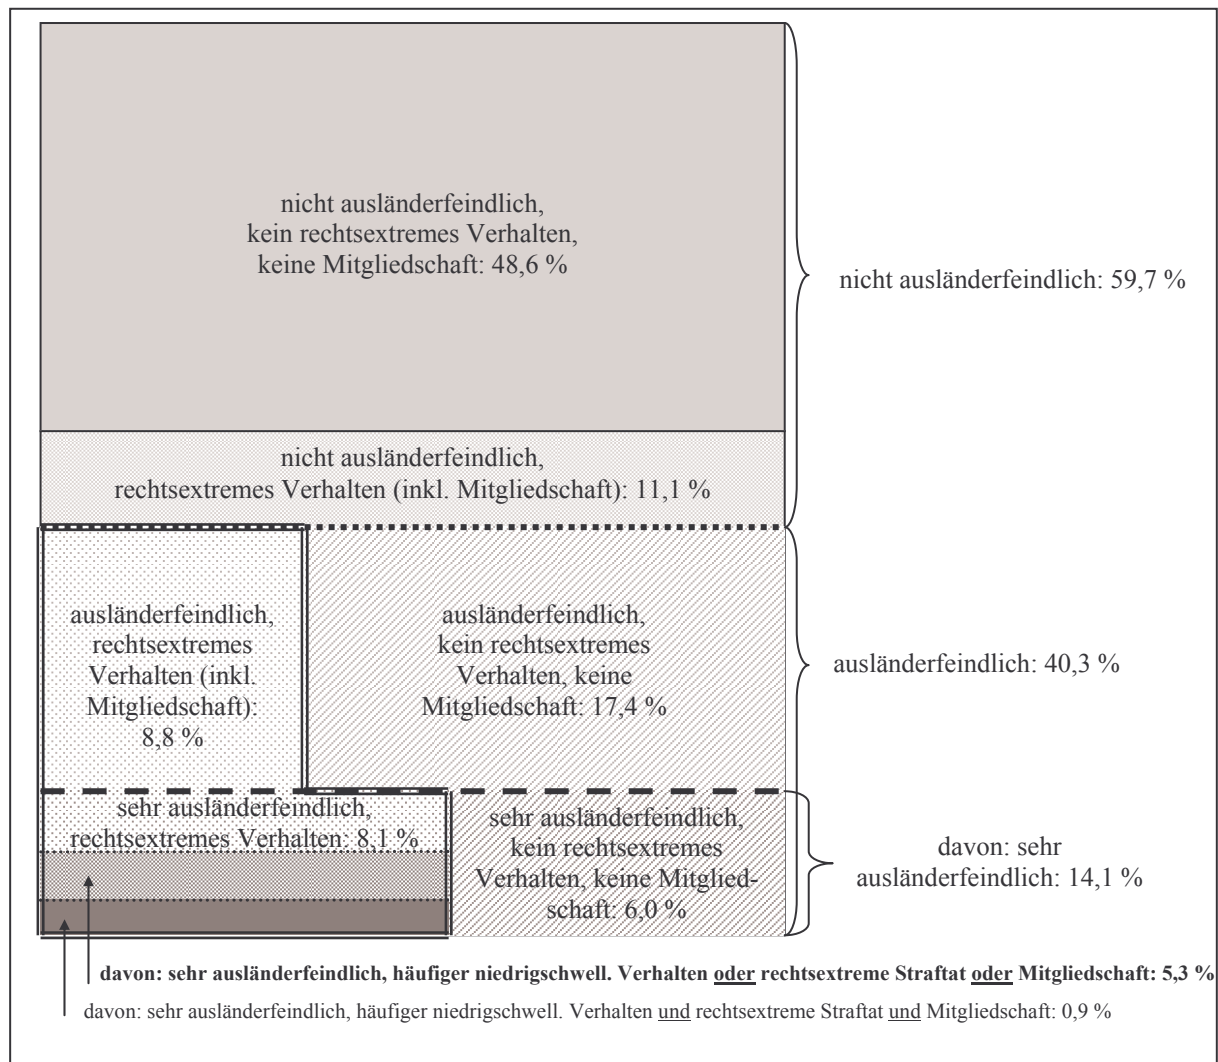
nicht ausländerfeindlich, kein rechtsextremes Verhalten, keine Mitgliedschaft: 48,6 %

nicht ausländerfeindlich: 59,7 %

nicht ausländerfeindlich, rechtsextremes Verhalten (inkl. Mitgliedschaft): 11,1 %

ausländerfeindlich, rechtsextremes Verhalten (inkl. Mitgliedschaft): 8,8 %

ausländerfeindlich, kein rechtsextremes Verhalten, keine Mitgliedschaft: 17,4 %

ausländerfeindlich: 40,3 %

sehr ausländerfeindlich, rechtsextremes Verhalten: 8,1 %

sehr ausländerfeindlich, kein rechtsextremes Verhalten, keine Mitgliedschaft: 6,0 %

davon: sehr ausländerfeindlich: 14,1 %

**davon: sehr ausländerfeindlich, häufiger niedrigschwell. Verhalten oder rechtsextreme Straftat oder Mitgliedschaft: 5,3 %**

davon: sehr ausländerfeindlich, häufiger niedrigschwell. Verhalten und rechtsextreme Straftat und Mitgliedschaft: 0,9 %